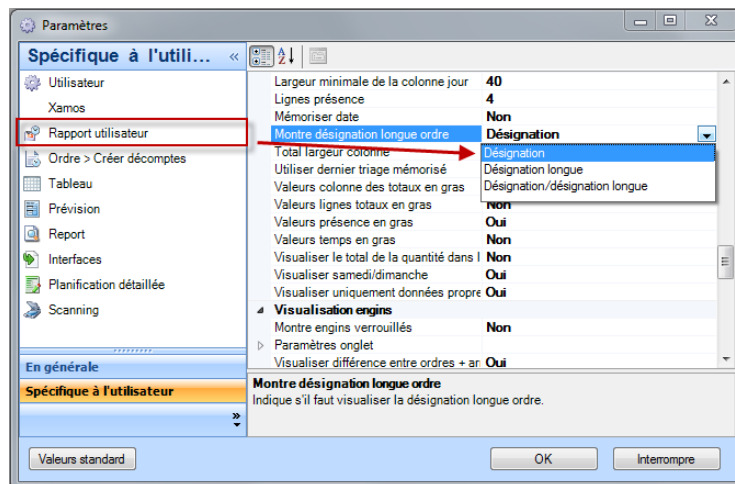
Paramètres

Spécifique à l'utili... «

Utilisateur
Xamos
Rapport utilisateur
Ordre > Créer décomptes
Tableau
Prévision
Report
Interfaces
Planification détaillée
Scanning

En générale
Spécifique à l'utilisateur

| | |
|---|---|
| Largeur minimale de la colonne jour | 40 |
| Lignes présence | 4 |
| Mémoriser date | Non |
| Montre désignation longue ordre | Désignation |
| Total largeur colonne | Désignation |
| Utiliser dernier triage mémorisé | Désignation longue |
| Valeurs colonne des totaux en gras | Désignation/désignation longue |
| Valeurs lignes totaux en gras | Non |
| Valeurs présence en gras | Oui |
| Valeurs temps en gras | Non |
| Visualiser le total de la quantité dans l | Non |
| Visualiser samedi/dimanche | Oui |
| Visualiser uniquement données propre | Oui |
| Visualisation engins | |
| Montre engins verrouillés | Non |
| Paramètres onglet | |
| Visualiser différence entre ordres + ar | Oui |

Montre désignation longue ordre
Indique s'il faut visualiser la désignation longue ordre.

Valeurs standard
OK
Interrompre